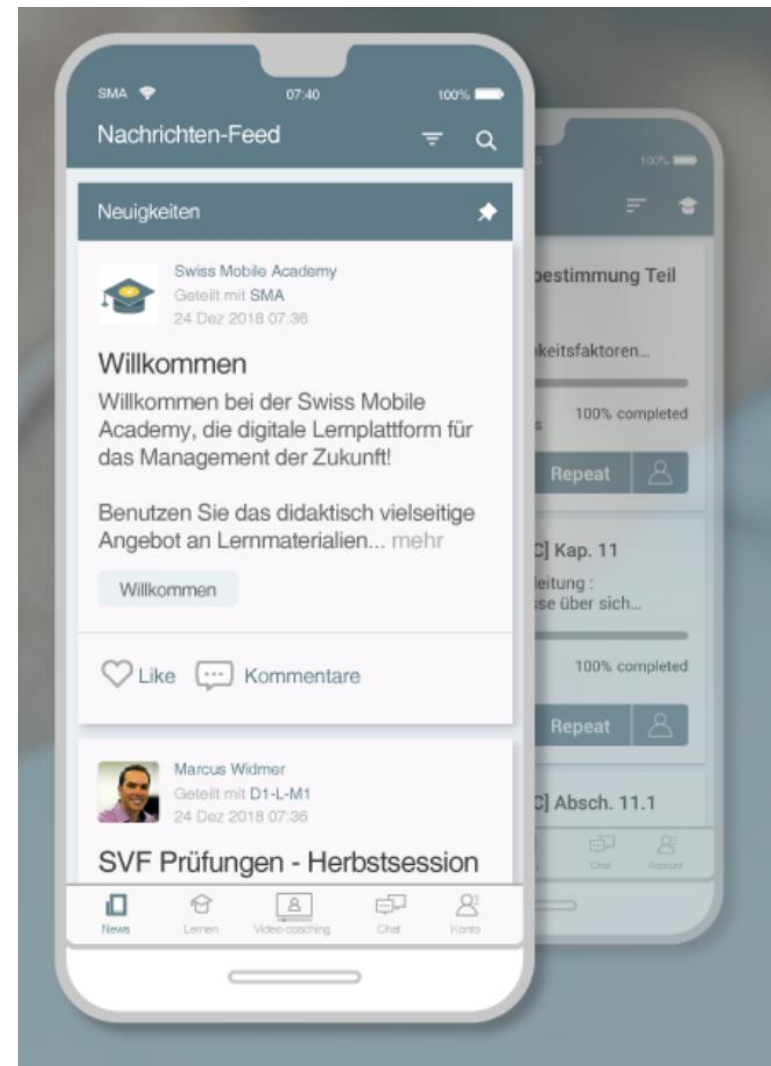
SMA 07:40 100%

Nachrichten-Feed

Neuigkeiten

Swiss Mobile Academy
Geteilt mit SMA
24 Dez 2018 07:36

Willkommen

Willkommen bei der Swiss Mobile Academy, die digitale Lernplattform für das Management der Zukunft!

Benutzen Sie das didaktisch vielseitige Angebot an Lernmaterialien... mehr

Willkommen

Like Kommentare

Marcus Widmer
Geteilt mit D1-L-M1
24 Dez 2018 07:36

SVF Prüfungen - Herbstsession

News Lernen Video-coaching Chat Konto

100%

bestimmung Teil

keitsfaktoren...

100% completed

Repeat

C] Kap. 11

leitung :
sse über sich...

100% completed

Repeat

C] Absch. 11.1

Chat Account